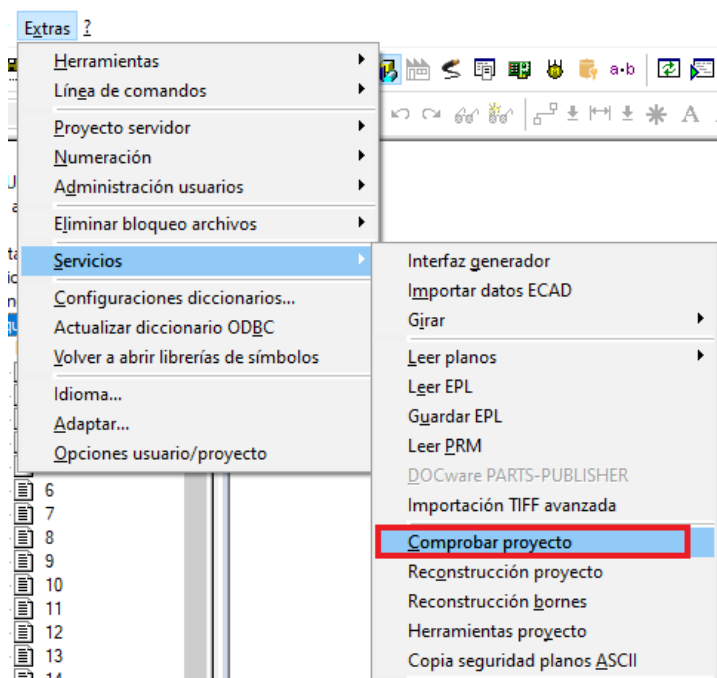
Extras ?

Herramientas
Línea de comandos
Proyecto servidor
Numeración
Administración usuarios
Eliminar bloqueo archivos
Servicios
Configuraciones diccionarios...
Actualizar diccionario ODBC
Volver a abrir librerías de símbolos
Idioma...
Adaptar...
Opciones usuario/proyecto

a·b

Interfaz generador
Importar datos ECAD
Girar
Leer planos
Leer EPL
Guardar EPL
Leer PRM
DOCware PARTS-PUBLISHER
Importación TIFF avanzada
Comprobar proyecto
Reconstrucción proyecto
Reconstrucción bornes
Herramientas proyecto
Copia seguridad planos ASCII

6
7
8
9
10
11
12
13
14